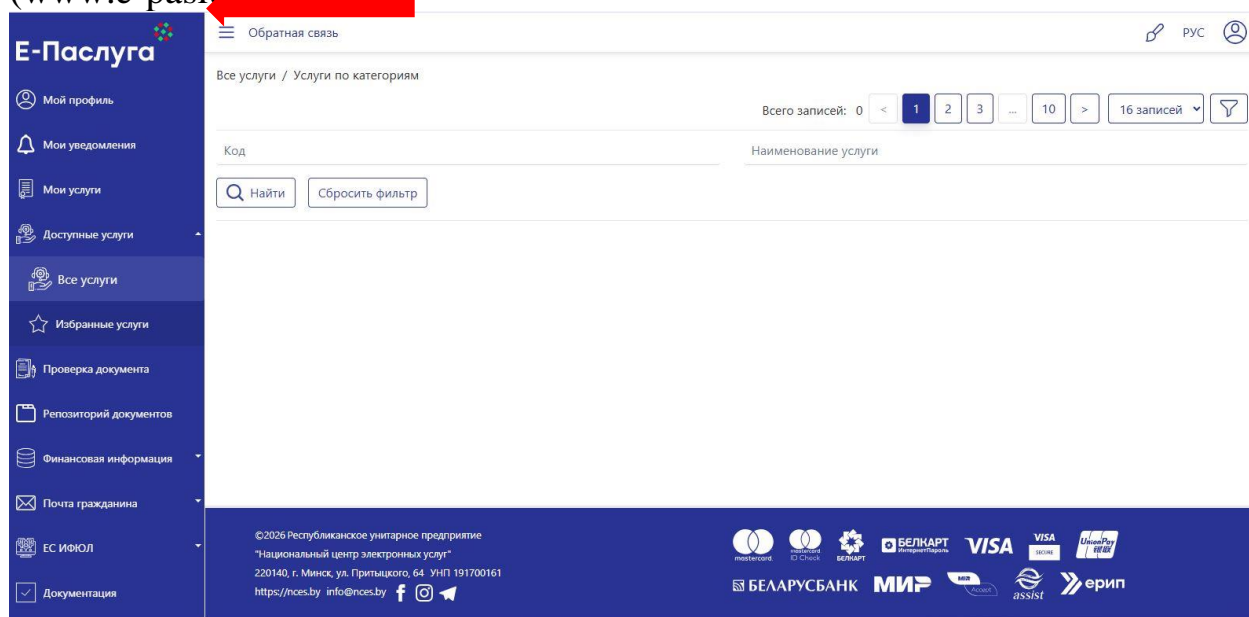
(www.e-pasl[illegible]

Е-Паслуга

Мой профиль

Мои уведомления

Мои услуги

Доступные услуги

Все услуги

Избранные услуги

Проверка документа

Репозиторий документов

Финансовая информация

Почта гражданина

ЕС ИФЮЛ

Документация

Обратная связь

РУС

Все услуги / Услуги по категориям

Всего записей: 0 < 1 2 3 ... 10 > 16 записей

Код

Наименование услуги

Найти Сбросить фильтр

©2026 Республиканское унитарное предприятие "Национальный центр электронных услуг" 220140, г. Минск, ул. Притыцкого, 64 УНП 191700161 https://nces.by info@nces.by

mastercard. mastercard ID Check БЕЛКАРТ БЕЛКАРТ ИнтернетПароль VISA VISA SECURE UnionPay 银联

БЕЛАРУСБАНК МИР MIR Accept assist ерип